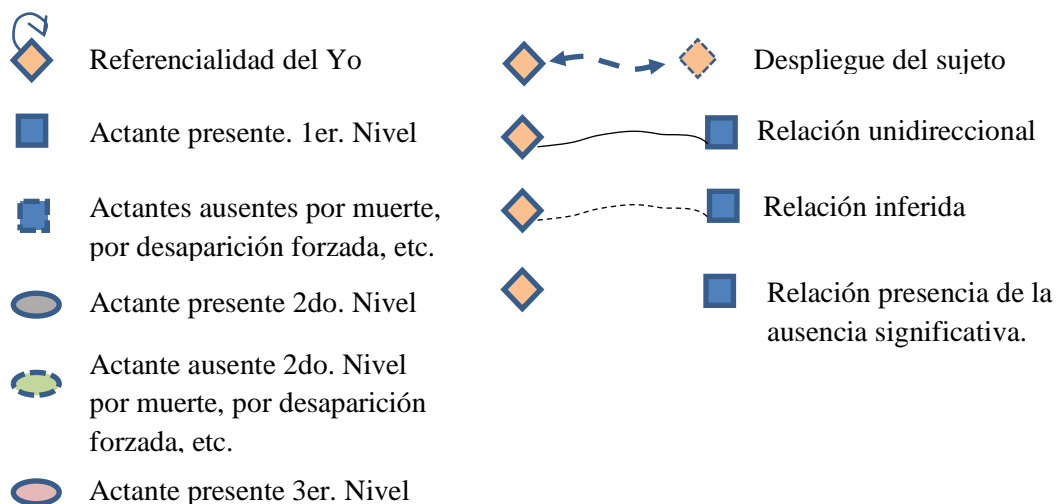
Referencialidad del Yo

Actante presente. 1er. Nivel

Actantes ausentes por muerte, por desaparición forzada, etc.

Actante presente 2do. Nivel

Actante ausente 2do. Nivel por muerte, por desaparición forzada, etc.

Actante presente 3er. Nivel

Despliegue del sujeto

Relación unidireccional

Relación inferida

Relación presencia de la ausencia significativa.